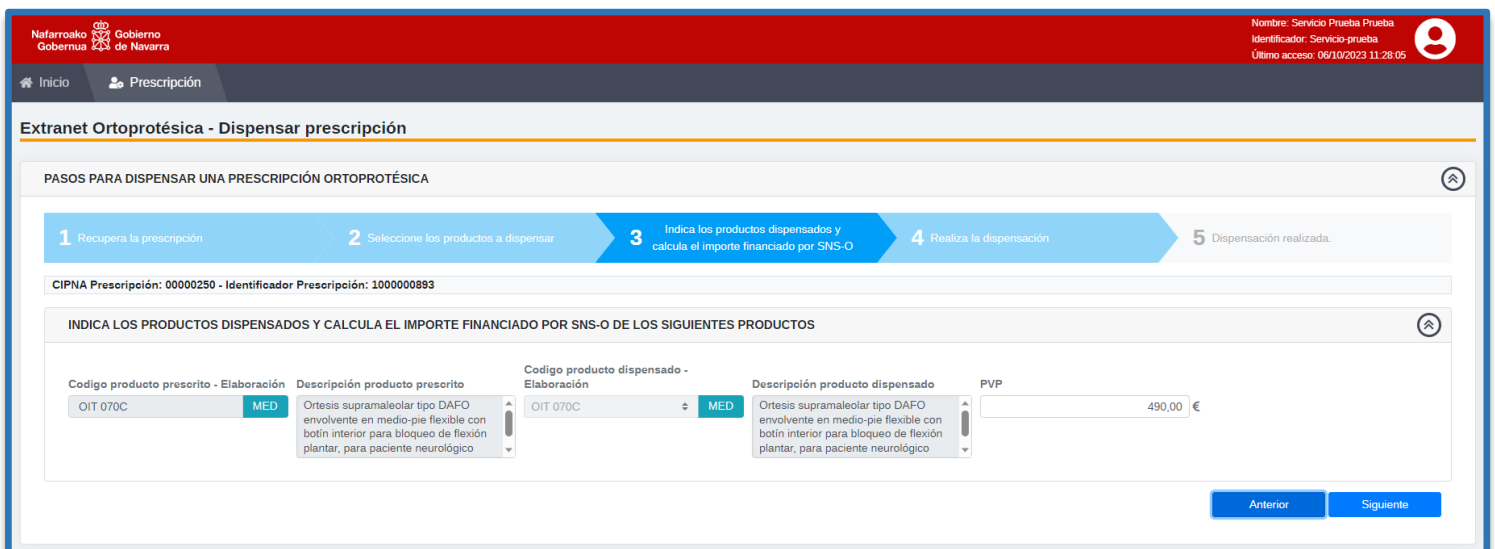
Nafarroako Gobernua Gobierno de Navarra

Nombre: Servicio Prueba Prueba
Identificador: Servicio-prueba
Último acceso: 06/10/2023 11:28:05

Inicio Prescripción

Extranet Ortoprotésica - Dispensar prescripción

PASOS PARA DISPENSAR UNA PRESCRIPCIÓN ORTOPROTÉSICA

1 Recupera la prescripción
2 Seleccione los productos a dispensar
3 Indica los productos dispensados y calcula el importe financiado por SNS-O
4 Realiza la dispensación
5 Dispensación realizada.

CIPNA Prescripción: 00000250 - Identificador Prescripción: 1000000893

INDICA LOS PRODUCTOS DISPENSADOS Y CALCULA EL IMPORTE FINANCIADO POR SNS-O DE LOS SIGUIENTES PRODUCTOS

| Codigo producto prescrito - Elaboración | Descripción producto prescrito | Codigo producto dispensado - Elaboración | Descripción producto dispensado | PVP |
|---|---|---|---|---|
| OIT 070C MED | Ortesis supramaleolar tipo DAFO envolvente en medio-pie flexible con botín interior para bloqueo de flexión plantar, para paciente neurológico | OIT 070C MED | Ortesis supramaleolar tipo DAFO envolvente en medio-pie flexible con botín interior para bloqueo de flexión plantar, para paciente neurológico | 490,00 € |

Anterior Siguiente